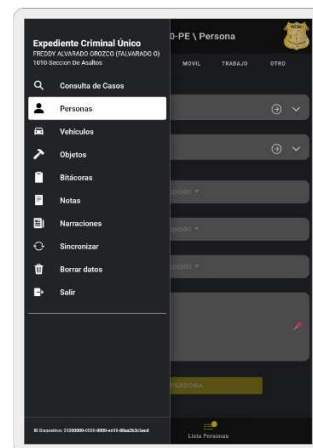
Expediente Criminal Único
FREDDY ALVARADO OROZCO (FALVARADO O)
1010 Seccion de Asaltos

Consulta de Casos
Personas
Vehiculos
Objetos
Bitácoras
Notas
Narraciones
Sincronizar
Borrar datos
Salir

Id Dispositivo: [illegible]

0-PE \ Persona
MOVIL
TRABAJO
OTRO
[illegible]
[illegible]
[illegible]
PERSONA
Lista Personas